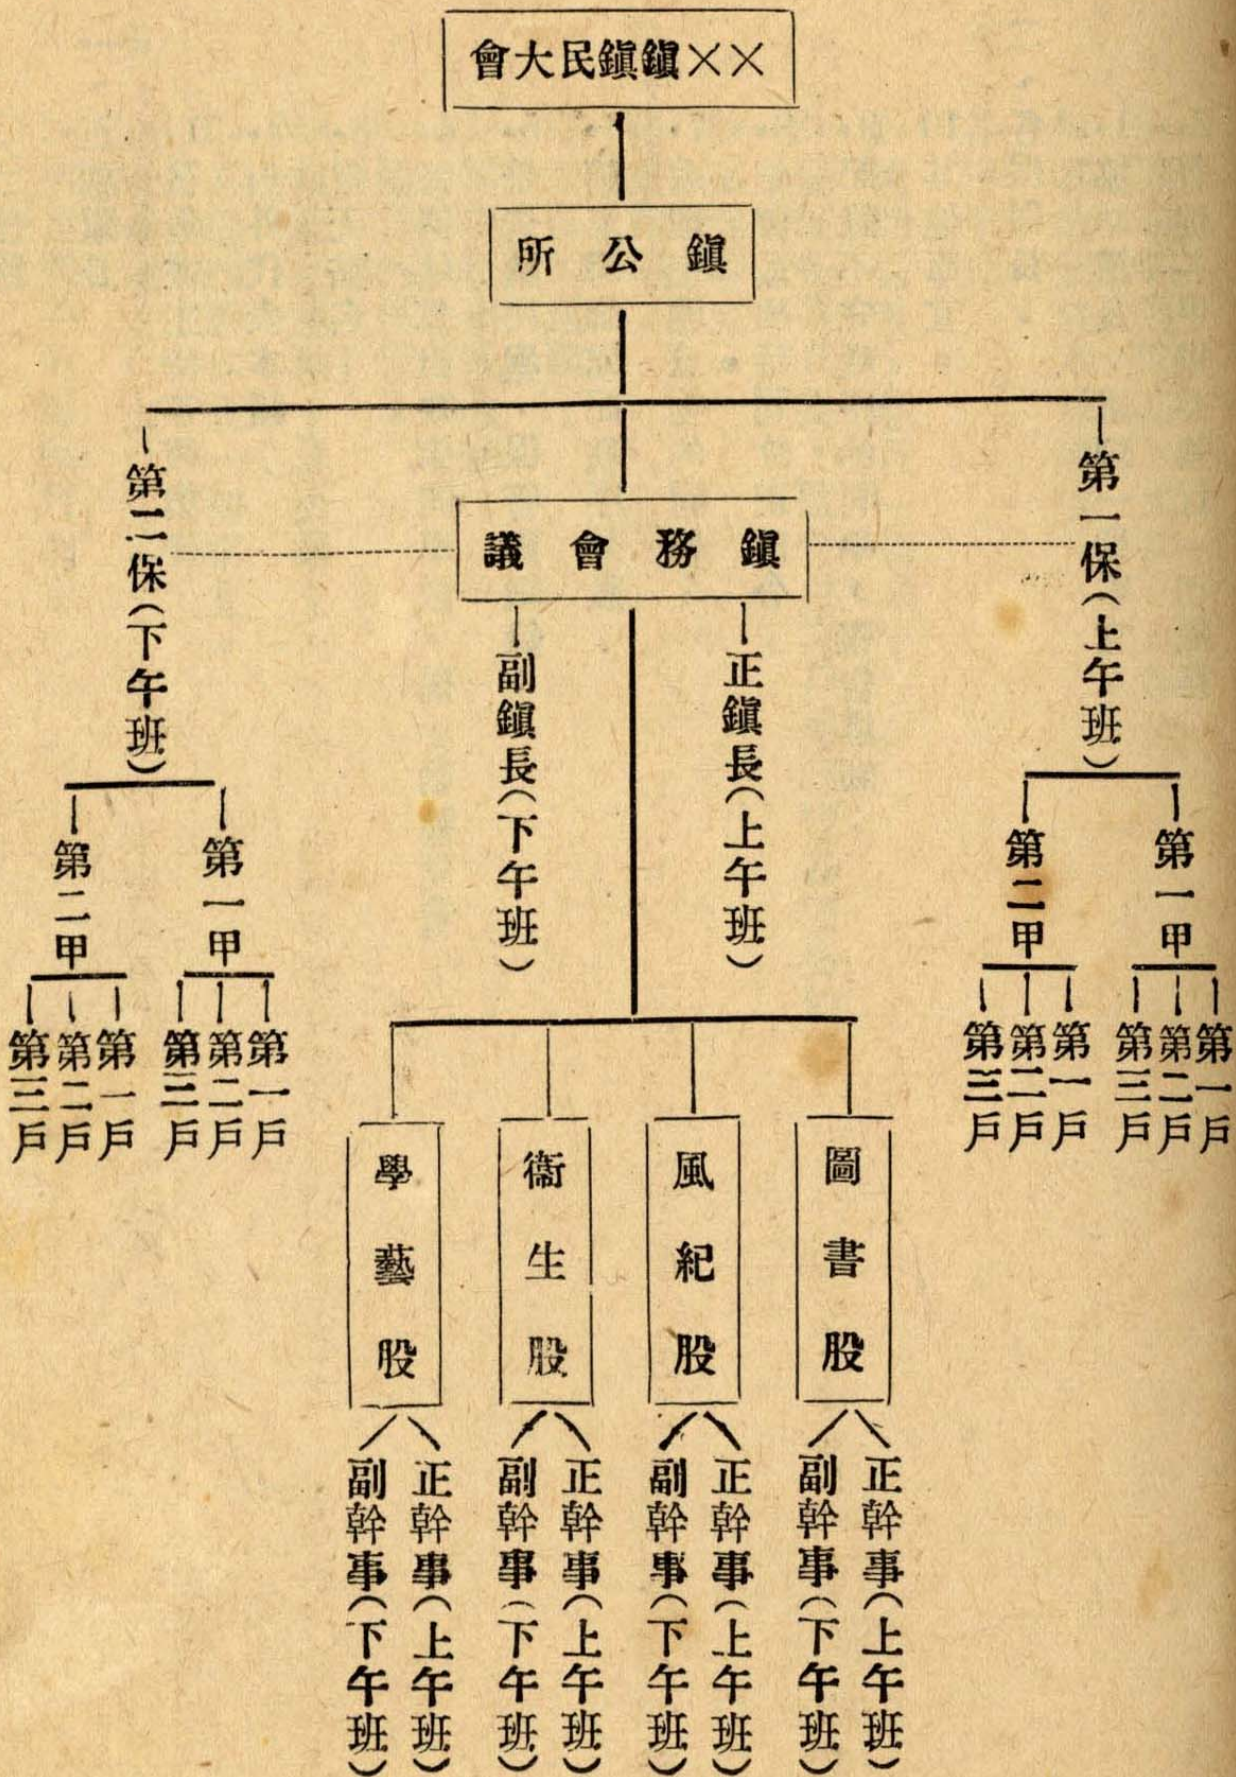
會大民鎮鎮××

所公鎮

第二保(下午班)

議會務鎮

第一保(上午班)

副鎮長(下午班)

正鎮長(上午班)

第二甲

第一甲

第二甲

第一甲

第三戶 第二戶 第一戶 第三戶 第二戶 第一戶

第三戶 第二戶 第一戶 第三戶 第二戶 第一戶

學藝股

衛生股

風紀股

圖書股

副幹事(下午班) 正幹事(上午班)

副幹事(下午班) 正幹事(上午班)

副幹事(下午班) 正幹事(上午班)

副幹事(下午班) 正幹事(上午班)